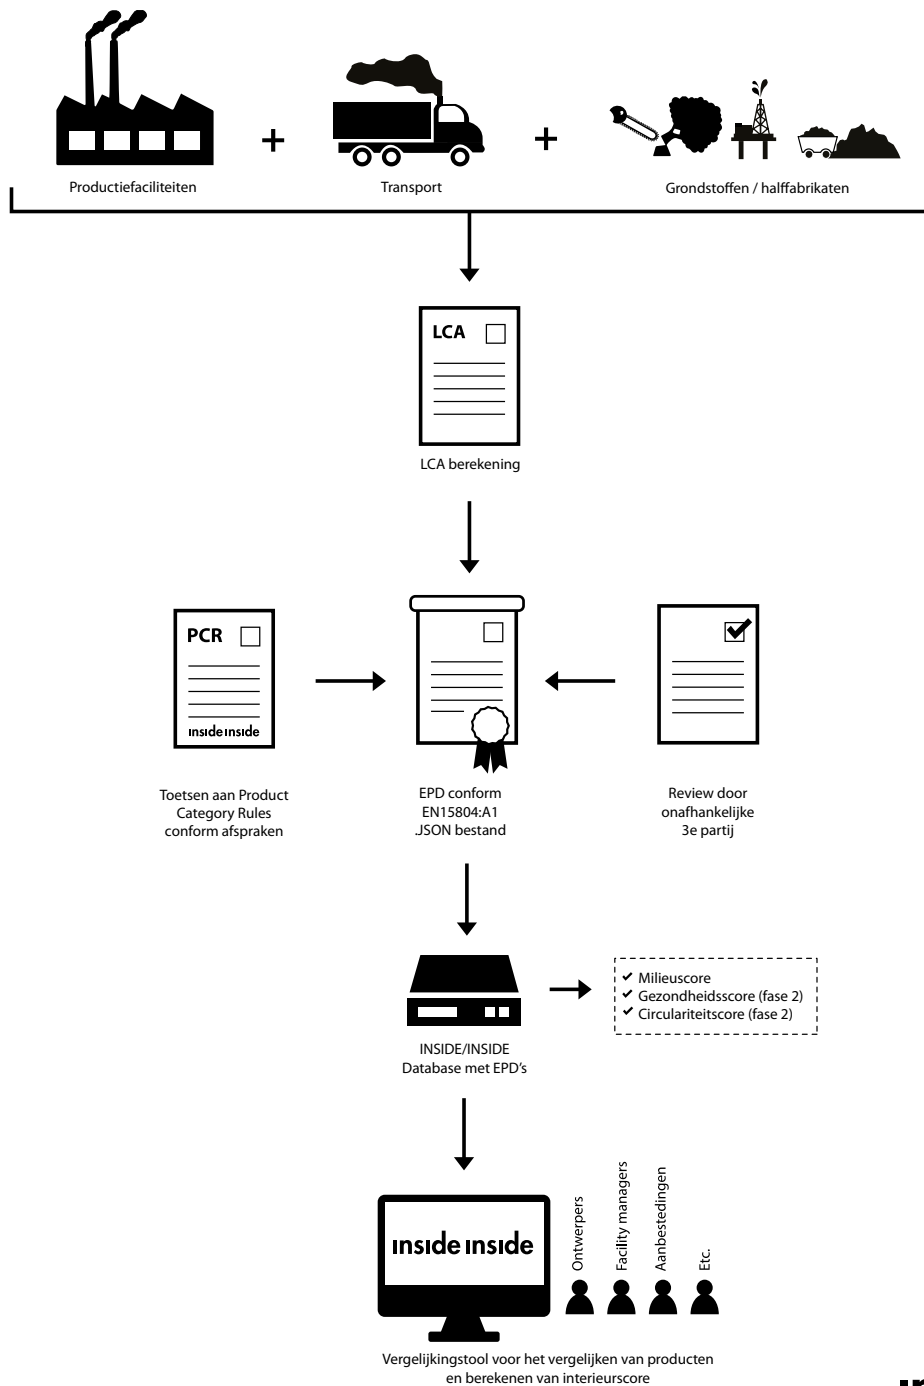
Productiefaciliteiten

+

Transport

+

Grondstoffen / halffabrikaten

LCA

LCA berekening

PCR

inside inside

Toetsen aan Product Category Rules conform afspraken

EPD conform EN15804:A1 .JSON bestand

Review door onafhankelijke 3e partij

INSIDE/INSIDE Database met EPD's

✔ Milieuscore
✔ Gezondheidsscore (fase 2)
✔ Circulariteitscore (fase 2)

inside inside

Ontwerpers

Facility managers

Aanbestedingen

Etc.

Vergelijkingstool voor het vergelijken van producten en berekenen van interieurscore